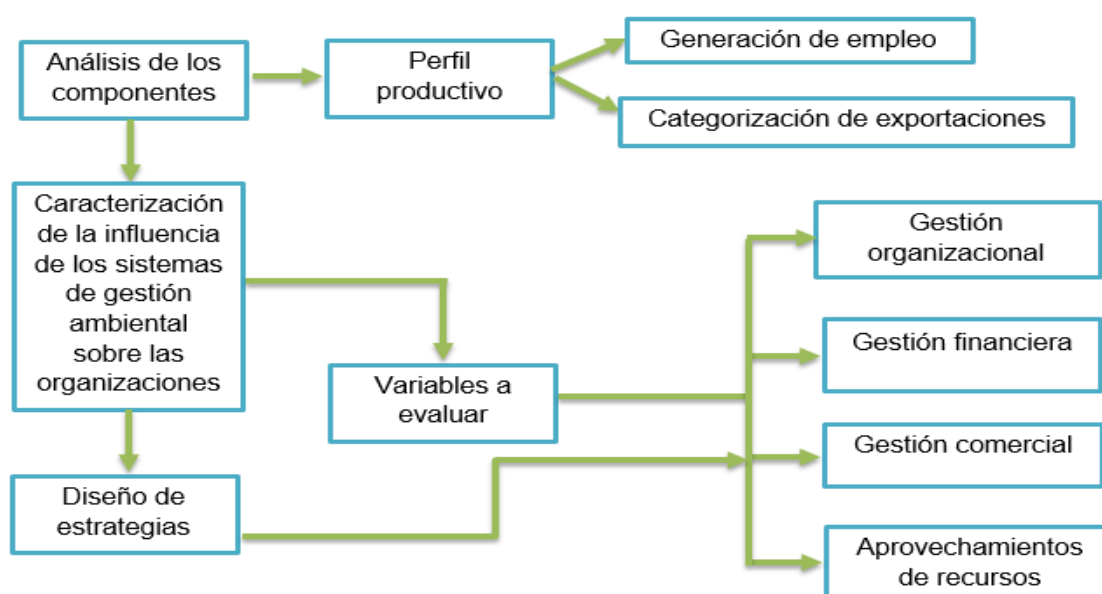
Análisis de los componentes

Perfil productivo

Generación de empleo

Categorización de exportaciones

Caracterización de la influencia de los sistemas de gestión ambiental sobre las organizaciones

Variables a evaluar

Gestión organizacional

Gestión financiera

Gestión comercial

Diseño de estrategias

Aprovechamientos de recursos